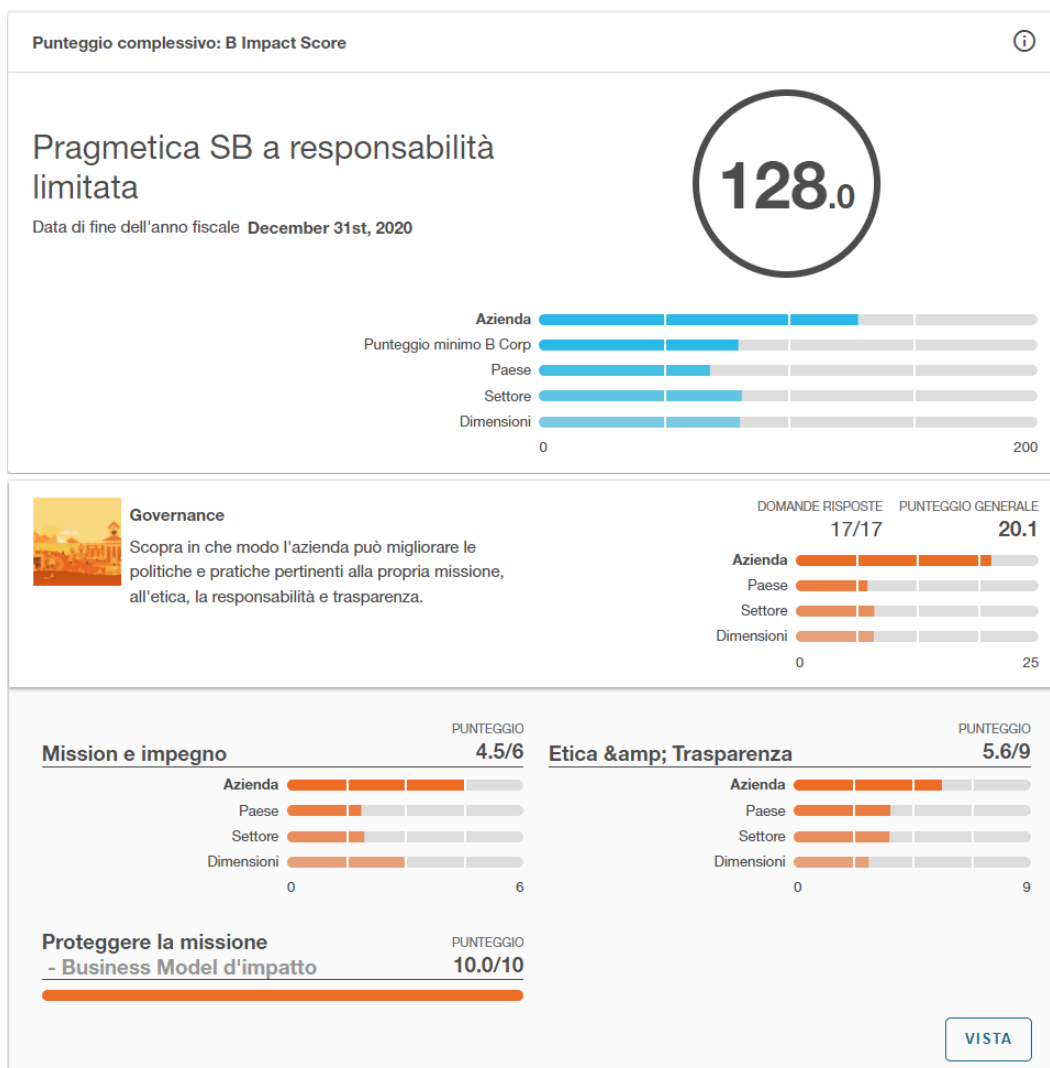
Punteggio complessivo: B Impact Score

Pragmetica SB a responsabilità limitata

Data di fine dell'anno fiscale December 31st, 2020

128.0

Azienda
Punteggio minimo B Corp
Paese
Settore
Dimensioni
0
200

Governance

Scopra in che modo l'azienda può migliorare le politiche e pratiche pertinenti alla propria missione, all'etica, la responsabilità e trasparenza.

DOMANDE RISPOSTE
17/17
PUNTEGGIO GENERALE
20.1

Azienda
Paese
Settore
Dimensioni
0
25

PUNTEGGIO
Mission e impegno
4.5/6
Azienda
Paese
Settore
Dimensioni
0
6

PUNTEGGIO
Etica &amp; Trasparenza
5.6/9
Azienda
Paese
Settore
Dimensioni
0
9

Proteggere la missione
- Business Model d'impatto
PUNTEGGIO
10.0/10

VISTA